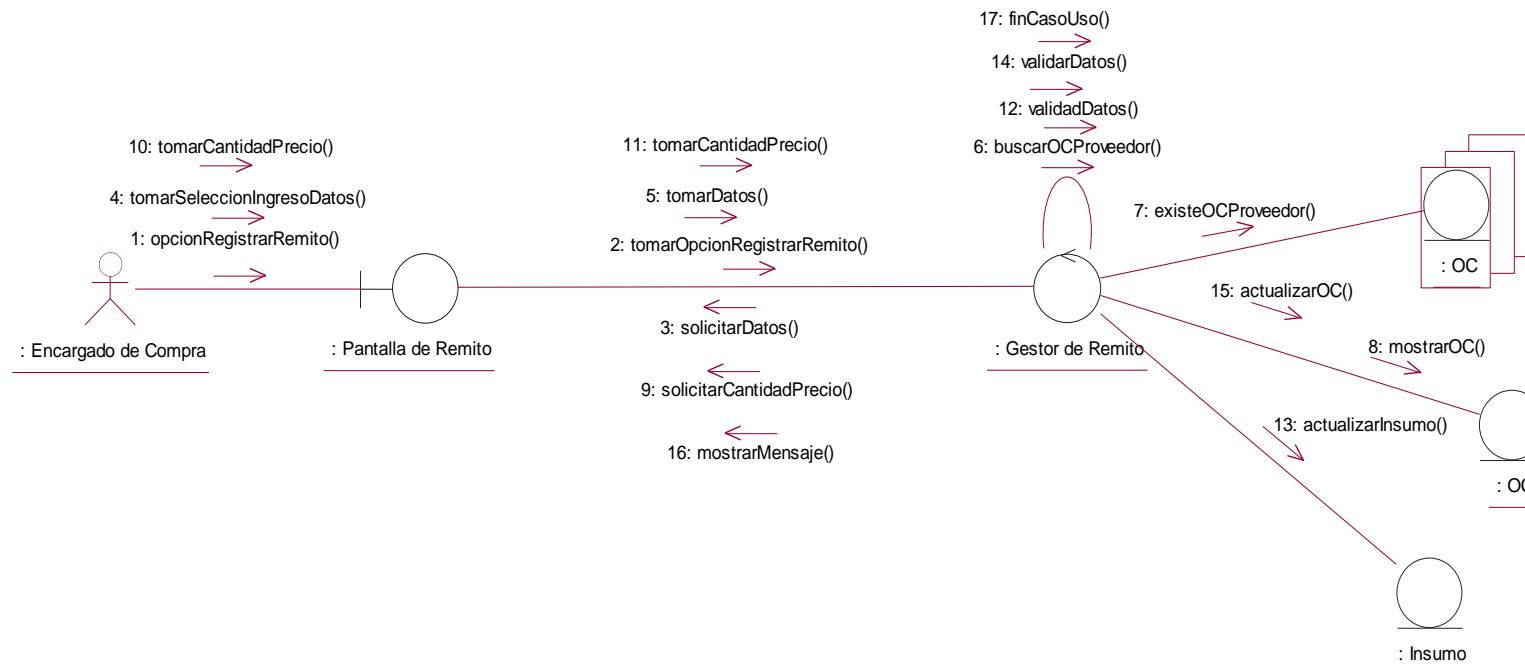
17: finCasoUso()
14: validarDatos()
12: validadDatos()
6: buscarOCProveedor()

10: tomarCantidadPrecio()
4: tomarSeleccionIngresoDatos()
1: opcionRegistrarRemito()

11: tomarCantidadPrecio()
5: tomarDatos()
2: tomarOpcionRegistrarRemito()

7: existeOCProveedor()

: OC

15: actualizarOC()

3: solicitarDatos()

9: solicitarCantidadPrecio()

16: mostrarMensaje()

: Encargado de Compra
: Pantalla de Remito
: Gestor de Remito

8: mostrarOC()

13: actualizarInsumo()

: OC

: Insumo